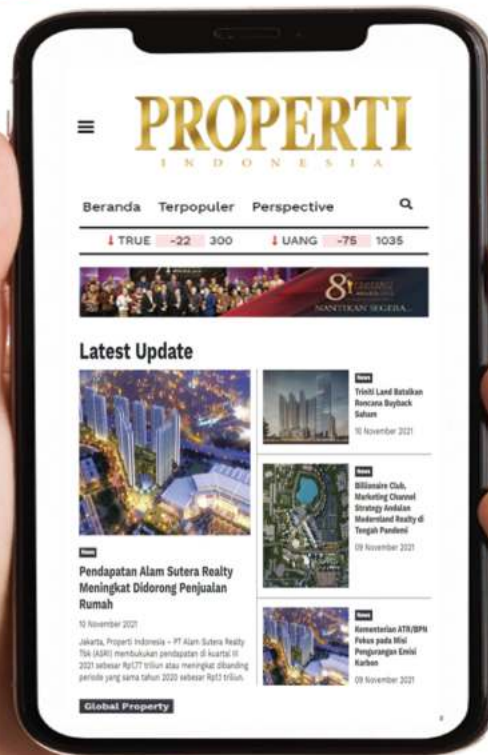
PROPERTI
INDONESIA

Beranda Terpopuler Perspective

↓ TRUE -22 300 ↓ UANG -75 1035

8th
NANTIKAN SEGERA...

Latest Update

News
Pendapatan Alam Sutera Realty Meningkat Didorong Penjualan Rumah
10 November 2021
Jakarta, Properti Indonesia – PT Alam Sutera Realty Tbk (ASRI) membukukan pendapatan di kuartal III 2021 sebesar Rp1,77 triliun atau meningkat dibanding periode yang sama tahun 2020 sebesar Rp1,3 triliun.

News
Triniti Land Batalkan Rencana Buyback Saham
10 November 2021

News
Billionaire Club, Marketing Channel Strategy Andalan Modernland Realty di Tengah Pandemi
09 November 2021

News
Kementerian ATR/BPN Fokus pada Misi Pengurangan Emisi Karbon
09 November 2021

Global Property